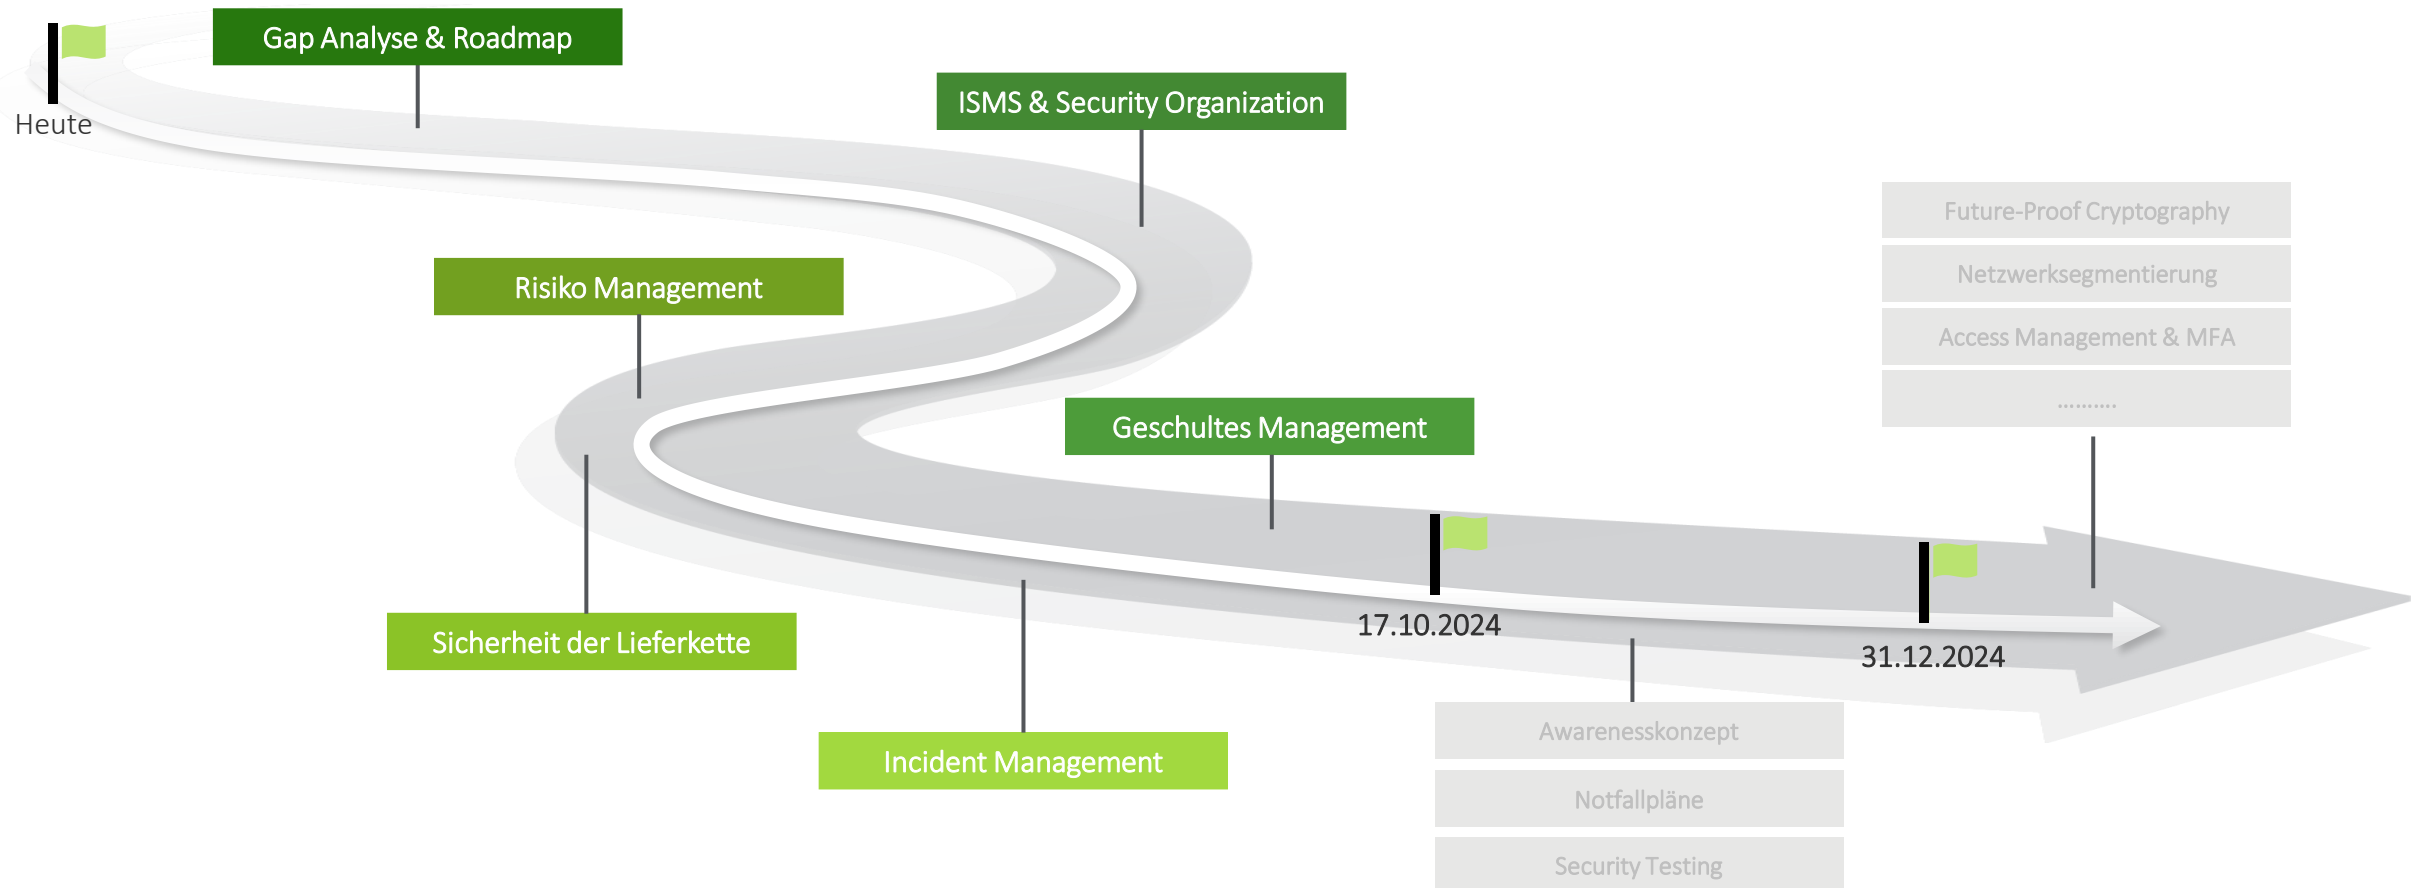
Heute

Gap Analyse & Roadmap

ISMS & Security Organization

Risiko Management

Geschultes Management

Sicherheit der Lieferkette

Incident Management

17.10.2024

31.12.2024

Future-Proof Cryptography

Netzwerksegmentierung

Access Management & MFA

..........

Awarenesskonzept

Notfallpläne

Security Testing